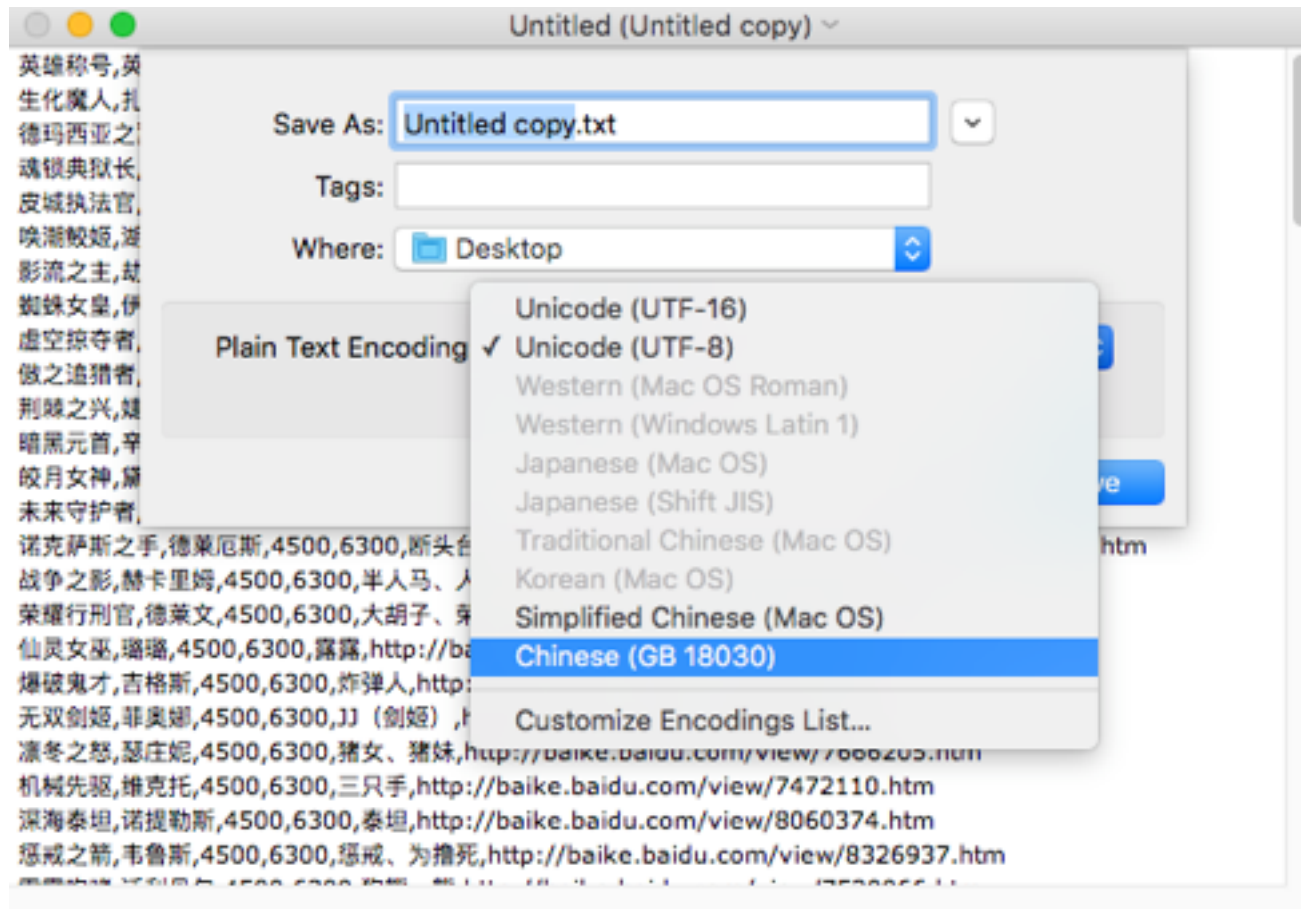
Untitled (Untitled copy)

英雄称号,英
生化魔人,扎
德玛西亚之
魂锁典狱长,
皮城执法官,
唤潮鲛姬,娜
影流之主,劫
蜘蛛女皇,伊
虚空掠夺者,
傲之追猎者,
荆棘之兴,婕
暗黑元首,辛
皎月女神,黛
未来守护者,
诺克萨斯之手,德莱厄斯,4500,6300,断头台
战争之影,赫卡里姆,4500,6300,半人马、人
荣耀行刑官,德莱文,4500,6300,大胡子、
仙灵女巫,璐璐,4500,6300,露露,http://ba
爆破鬼才,吉格斯,4500,6300,炸弹人,http:
无双剑姬,菲奥娜,4500,6300,JJ（剑姬）,h
凛冬之怒,瑟庄妮,4500,6300,猪女、猪妹,http://baike.baidu.com/view/7666205.htm
机械先驱,维克托,4500,6300,三只手,http://baike.baidu.com/view/7472110.htm
深海泰坦,诺提勒斯,4500,6300,泰坦,http://baike.baidu.com/view/8060374.htm
惩戒之箭,韦鲁斯,4500,6300,惩戒、为撸死,http://baike.baidu.com/view/8326937.htm
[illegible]

Save As: Untitled copy.txt
Tags:
Where: Desktop
Plain Text Encoding

Unicode (UTF-16)
✓ Unicode (UTF-8)
Western (Mac OS Roman)
Western (Windows Latin 1)
Japanese (Mac OS)
Japanese (Shift JIS)
Traditional Chinese (Mac OS)
Korean (Mac OS)
Simplified Chinese (Mac OS)
Chinese (GB 18030)
Customize Encodings List...

htm
ve